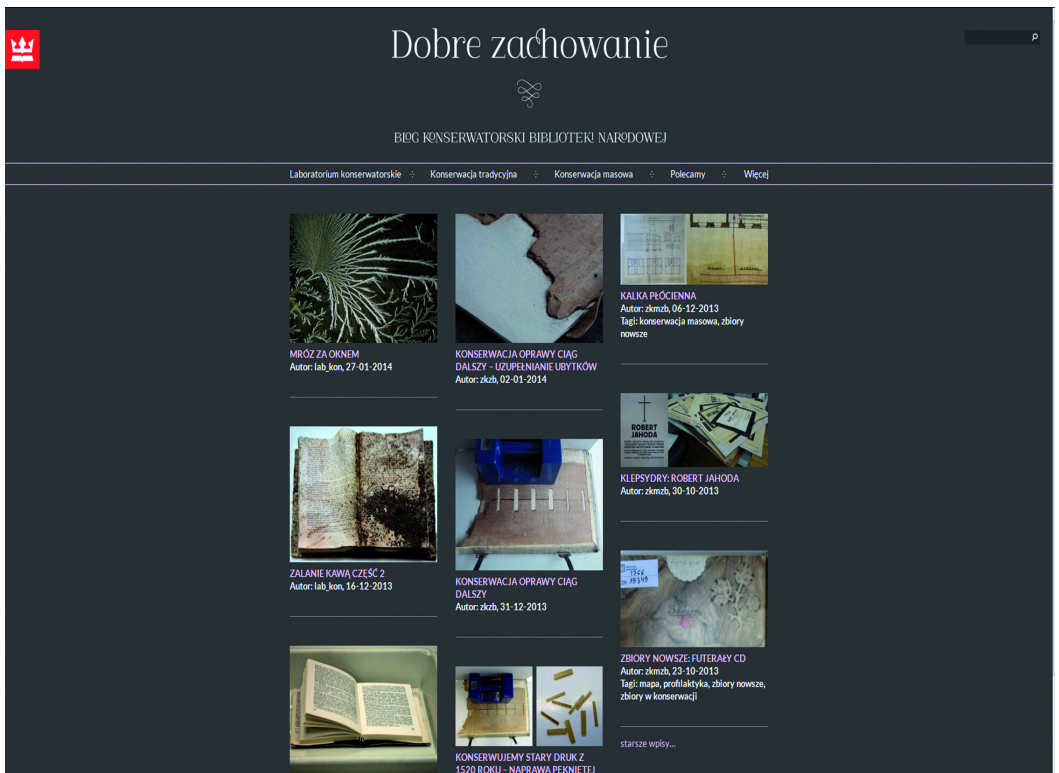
Dobre zachowanie

BLOG KONSERWATORSKI BIBLIOTEKI NARODOWEJ

Laboratorium konserwatorskie · Konserwacja tradycyjna · Konserwacja masowa · Polecamy · Więcej

MRÓZ ZA OKNEM
Autor: lab_kon, 27-01-2014

ZALANIE KAWĄ CZĘŚĆ 2
Autor: lab_kon, 16-12-2013

KONSERWACJA OPRAWY CIĄG DALSZY – UZUPEŁNIANIE UBYTKÓW
Autor: zkzb, 02-01-2014

KONSERWACJA OPRAWY CIĄG DALSZY
Autor: zkzb, 31-12-2013

KONSERWUJEMY STARY DRUK Z 1520 ROKU – NAPRAWA PĘKNIĘTEJ

KALKA PŁÓCIENNA
Autor: zkmzb, 06-12-2013
Tagi: konserwacja masowa, zbiory nowsze

ROBERT JAHODA

KLEPSYDRY: ROBERT JAHODA
Autor: zkmzb, 30-10-2013

ZBIORY NOWSZE: FUTERAŁY CD
Autor: zkmzb, 23-10-2013
Tagi: mapa, profilaktyka, zbiory nowsze, zbiory w konserwacji

starsze wpisy...